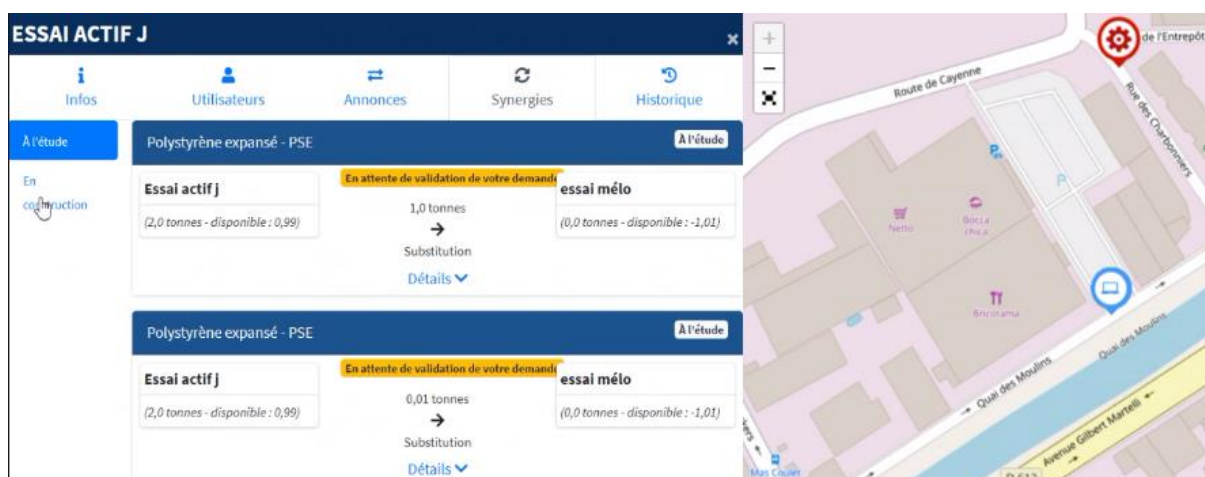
ESSAI ACTIF J

×

Infos

Utilisateurs

Annonces

Synergies

Historique

À l'étude

En construction

Polystyrène expansé - PSE

À l'étude

Essai actif j

(2,0 tonnes - disponible : 0,99)

En attente de validation de votre demande

1,0 tonnes

→

Substitution

Détails

essai mélo

(0,0 tonnes - disponible : -1,01)

Polystyrène expansé - PSE

À l'étude

Essai actif j

(2,0 tonnes - disponible : 0,99)

En attente de validation de votre demande

0,01 tonnes

→

Substitution

Détails

essai mélo

(0,0 tonnes - disponible : -1,01)

+

−

de l'Entrepôt

Route de Cayenne

Rue des Charbonniers

Netto

Bocca chica

Bricorama

Quai des Moulins

Quai des Moulins

Avenue Gilbert Martelli

Mas Coulet